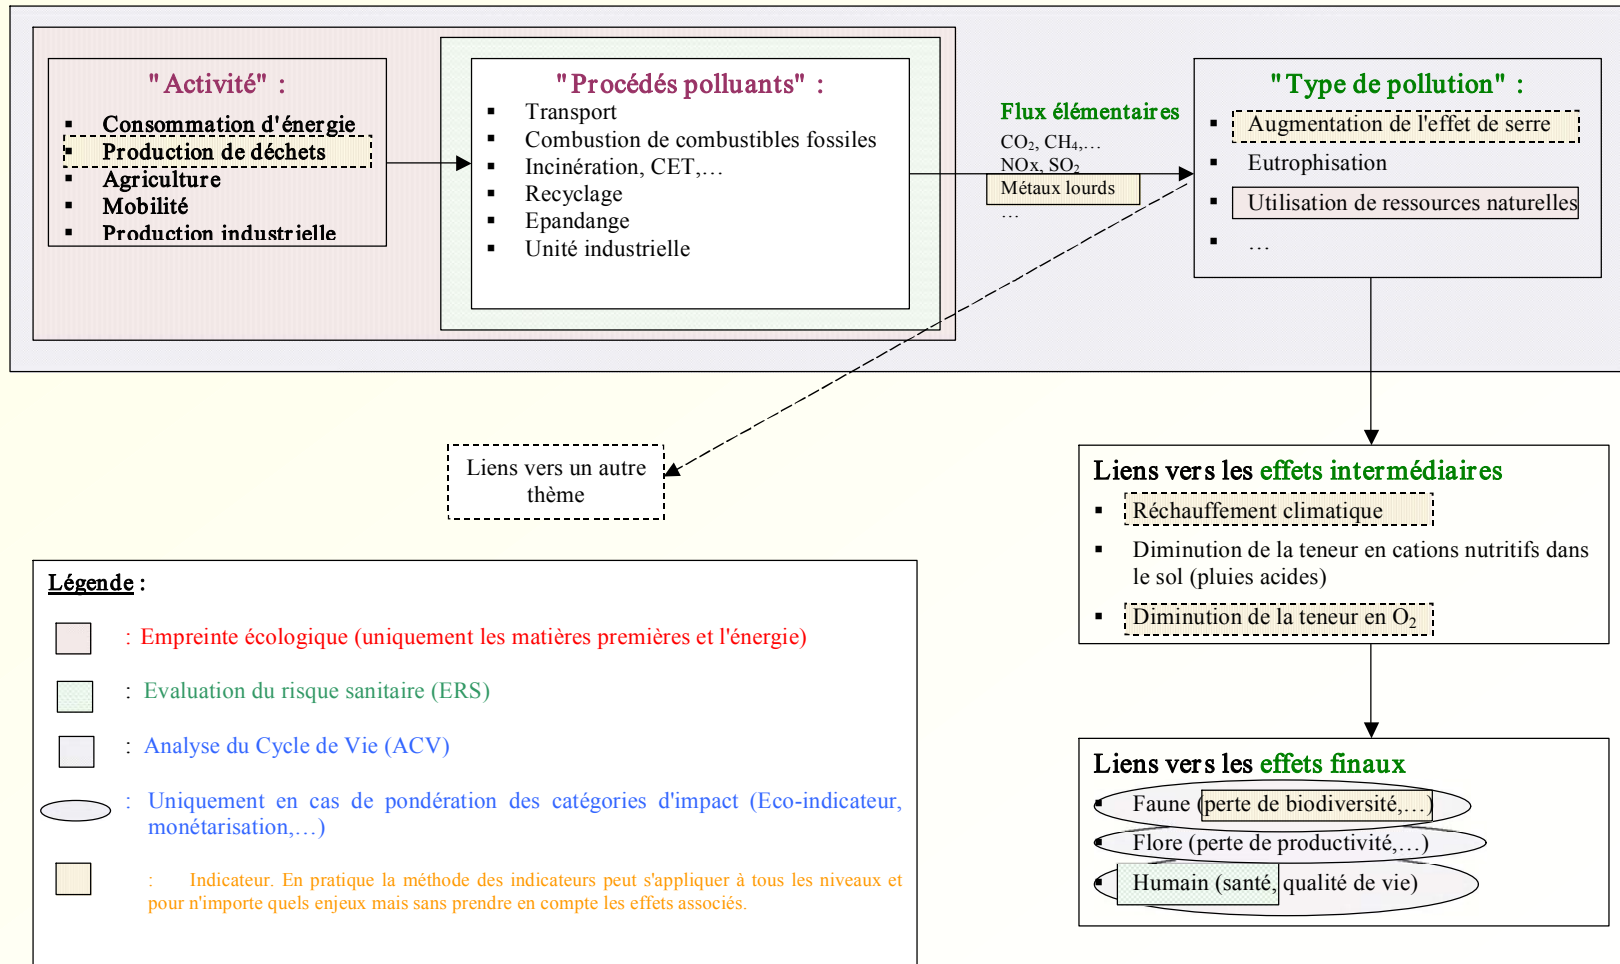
"Activité" :

- Consommation d'énergie
- Production de déchets
- Agriculture
- Mobilité
- Production industrielle

"Procédés polluants" :

- Transport
- Combustion de combustibles fossiles
- Incinération, CET,…
- Recyclage
- Epandage
- Unité industrielle

Flux élémentaires

$CO_2$, $CH_4$,…
NOx, $SO_2$
Métaux lourds
…

"Type de pollution" :

- Augmentation de l'effet de serre
- Eutrophisation
- Utilisation de ressources naturelles
- …

Liens vers un autre thème

Liens vers les effets intermédiaires

- Réchauffement climatique
- Diminution de la teneur en cations nutritifs dans le sol (pluies acides)
- Diminution de la teneur en $O_2$

Liens vers les effets finaux

- Faune (perte de biodiversité,…)
- Flore (perte de productivité,…)
- Humain (santé, qualité de vie)

Légende :

: Empreinte écologique (uniquement les matières premières et l'énergie)

: Evaluation du risque sanitaire (ERS)

: Analyse du Cycle de Vie (ACV)

: Uniquement en cas de pondération des catégories d'impact (Eco-indicateur, monétarisation,…)

: Indicateur. En pratique la méthode des indicateurs peut s'appliquer à tous les niveaux et pour n'importe quels enjeux mais sans prendre en compte les effets associés.